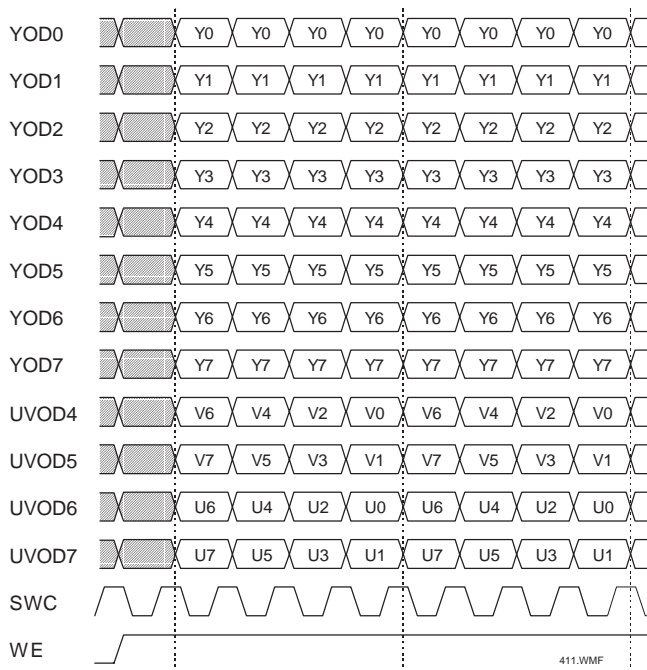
YOD0 Y0 Y0 Y0 Y0 Y0 Y0 Y0 Y0
YOD1 Y1 Y1 Y1 Y1 Y1 Y1 Y1 Y1
YOD2 Y2 Y2 Y2 Y2 Y2 Y2 Y2 Y2
YOD3 Y3 Y3 Y3 Y3 Y3 Y3 Y3 Y3
YOD4 Y4 Y4 Y4 Y4 Y4 Y4 Y4 Y4
YOD5 Y5 Y5 Y5 Y5 Y5 Y5 Y5 Y5
YOD6 Y6 Y6 Y6 Y6 Y6 Y6 Y6 Y6
YOD7 Y7 Y7 Y7 Y7 Y7 Y7 Y7 Y7
UVOD4 V6 V4 V2 V0 V6 V4 V2 V0
UVOD5 V7 V5 V3 V1 V7 V5 V3 V1
UVOD6 U6 U4 U2 U0 U6 U4 U2 U0
UVOD7 U7 U5 U3 U1 U7 U5 U3 U1
SWC
WE
411.WMF